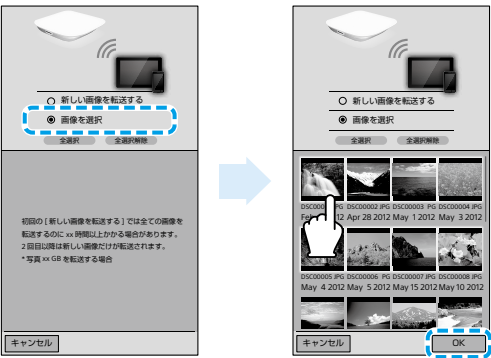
新しい画像を転送する
画像を選択
全選択
全選択解除

初回の［新しい画像を転送する］では全ての画像を転送するのに xx 時間以上かかる場合があります。
2回目以降は新しい画像だけが転送されます。
* 写真 xx GB を転送する場合

キャンセル

新しい画像を転送する
画像を選択
全選択
全選択解除

DSC0000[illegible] JPG
Feb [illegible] 12
DSC00002 JPG
Apr 28 2012
DSC00003 JPG
May 1 2012
DSC00004 JPG
May 3 2012
DSC00005 JPG
May 4 2012
DSC00006 JPG
May 5 2012
DSC00007 JPG
May 15 2012
DSC00008 JPG
May 10 2012

キャンセル
OK